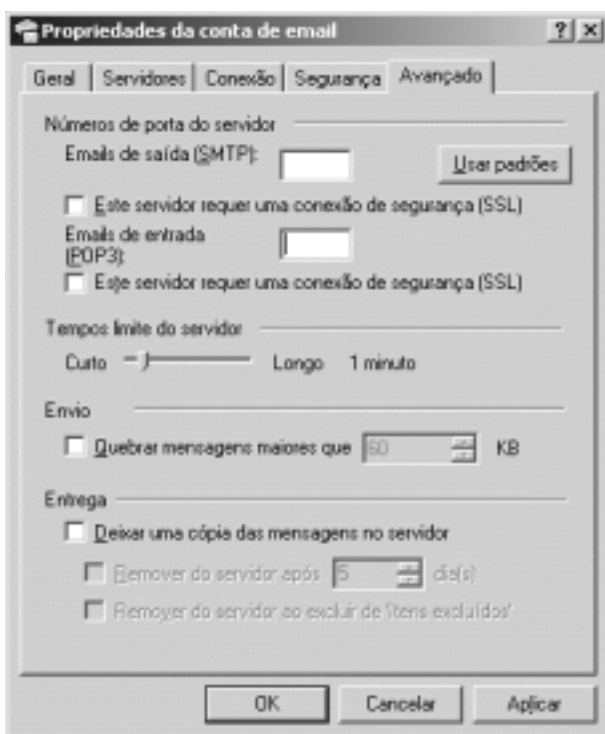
Propriedades da conta de email ? X

Geral | Servidores | Conexão | Segurança | Avançado

Números de porta do servidor

Emails de saída (SMTP): Usar padrões

Este servidor requer uma conexão de segurança (SSL)

Emails de entrada (POP3):

Este servidor requer uma conexão de segurança (SSL)

Tempos limite do servidor

Curto Longo 1 minuto

Envio

Quebrar mensagens maiores que 60 KB

Entrega

Deixar uma cópia das mensagens no servidor

Remover do servidor após 5 dia(s)

Remover do servidor ao excluir de 'Itens excluídos'

OK Cancelar Aplicar